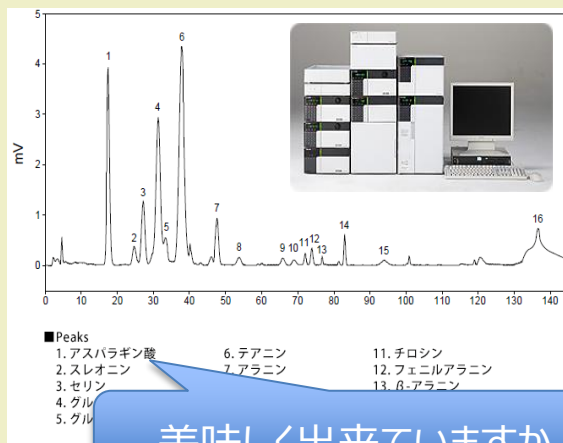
5
4
3
2
1
0
mV

1
2
3
4
5
6
7
8
9
10
11
12
13
14
15
16

0 10 20 30 40 50 60 70 80 90 100 110 120 130 140

■Peaks
1. アスパラギン酸
2. スレオニン
3. セリン
4. グル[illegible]
5. グル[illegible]

6. テアニン
7. アラニン

11. チロシン
12. フェニルアラニン
13. β-アラニン

美味しく出来ていますか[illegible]